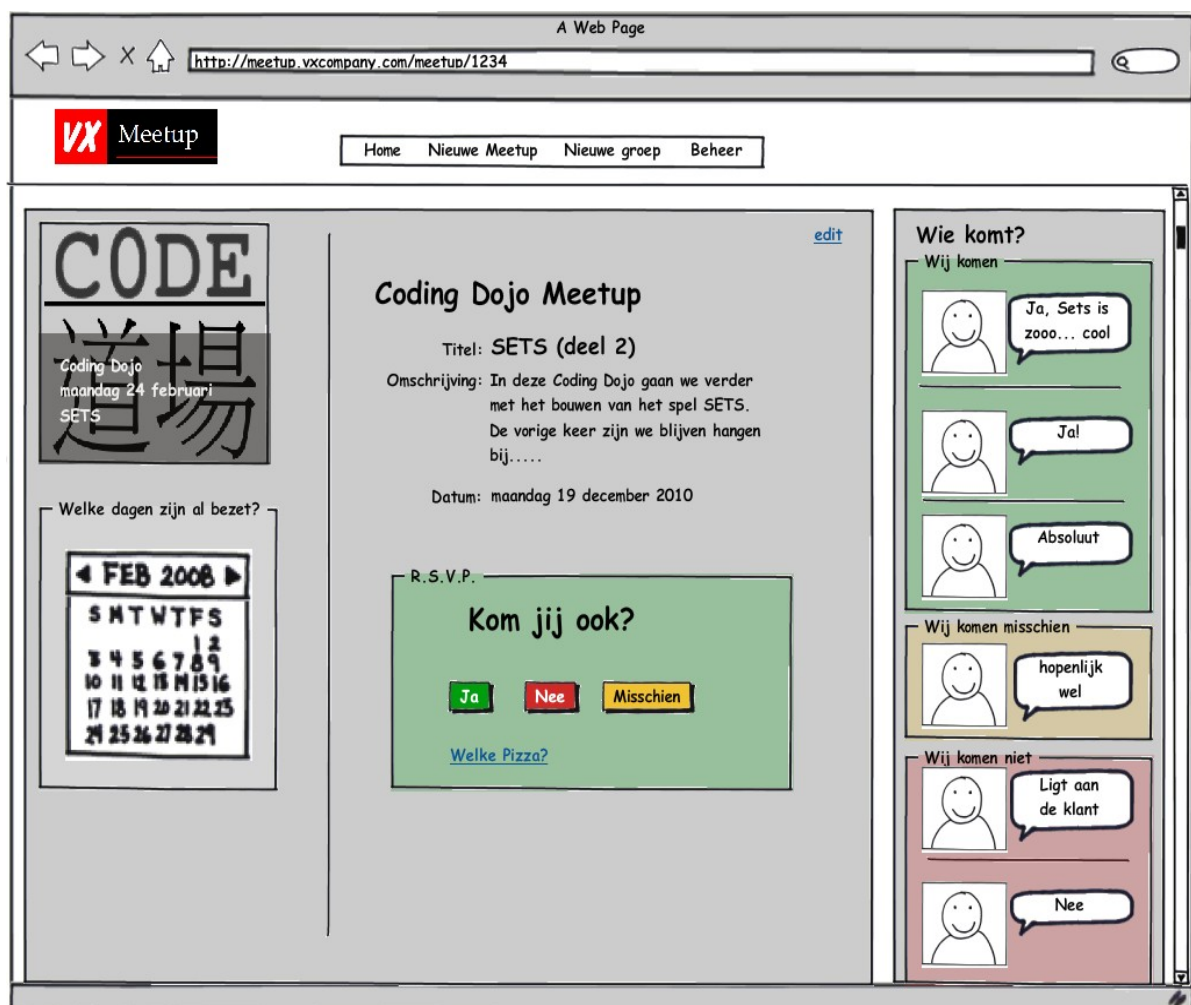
A Web Page

http://meetup.vxcompany.com/meetup/1234

VX Meetup

Home Nieuwe Meetup Nieuwe groep Beheer

CODE
道場

Coding Dojo
maandag 24 februari
SETS

Welke dagen zijn al bezet?

FEB 2008

| S | M | T | W | T | F | S |
|---|---|---|---|---|---|---|
| | | | | | 1 | 2 |
| 3 | 4 | 5 | 6 | 7 | 8 | 9 |
| 10 | 11 | 12 | 13 | 14 | 15 | 16 |
| 17 | 18 | 19 | 20 | 21 | 22 | 23 |
| 24 | 25 | 26 | 27 | 28 | 29 | |

edit

Coding Dojo Meetup

Titel: SETS (deel 2)

Omschrijving: In deze Coding Dojo gaan we verder met het bouwen van het spel SETS. De vorige keer zijn we blijven hangen bij.....

Datum: maandag 19 december 2010

R.S.V.P.

Kom jij ook?

Ja Nee Misschien

Welke Pizza?

Wie komt?

Wij komen

Ja, Sets is zooo... cool

Ja!

Absoluut

Wij komen misschien

hopenlijk wel

Wij komen niet

Ligt aan de klant

Nee